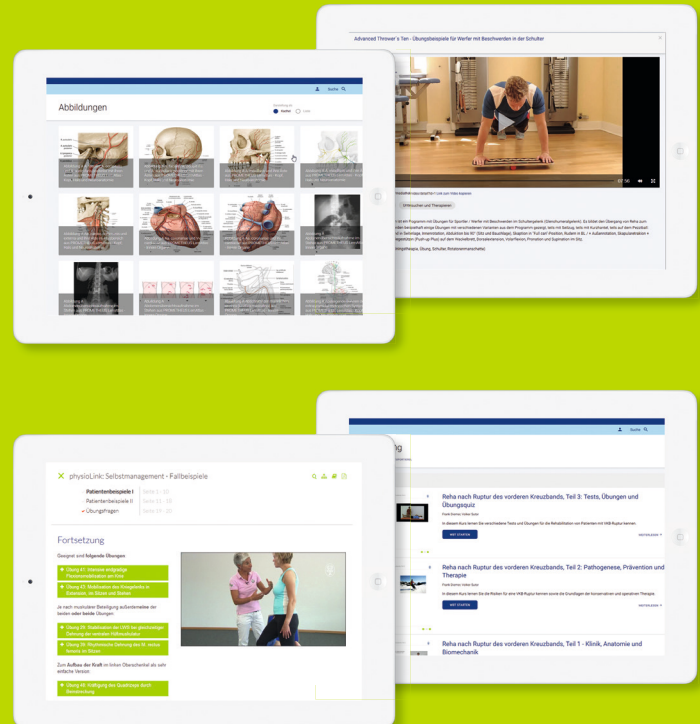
Advanced Thrower's Ten - Übungsbeispiele für Werfer mit Beschwerden in der Schulter

Suche

Abbildungen

Kacheln
Liste

07:56

Suche

Reha nach Ruptur des vorderen Kreuzbands, Teil 3: Tests, Übungen und Übungsquiz

JETZT STARTEN

Reha nach Ruptur des vorderen Kreuzbands, Teil 2: Pathogenese, Prävention und Therapie

JETZT STARTEN

Reha nach Ruptur des vorderen Kreuzbands, Teil 1 - Klinik, Anatomie und Biomechanik

physioLink: Selbstmanagement - Fallbeispiele

Patientenbeispiele I
Patientenbeispiele II
Übungsfragen

Fortsetzung

Geeignet sind folgende Übungen

Übung 47: Intensive endgradige Flexionsmobilisation am Knie

Übung 43: Mobilisation des Kniegelenks in Extension im Sitzen und Stehen

Je nach muskulärer Beteiligung außerdem eine der beiden oder beide Übungen:

Übung 29: Stabilisation der LWS bei gleichzeitiger Dehnung der ventralen Hüftmuskulatur

Übung 18: Rhythmische Dehnung der Ischiocruralen im Sitzen

Zum Aufbau der Kraft im linken Oberschenkel als sehr einfache Version:

Übung 47: Kräftigung des Quadriceps durch Streckung